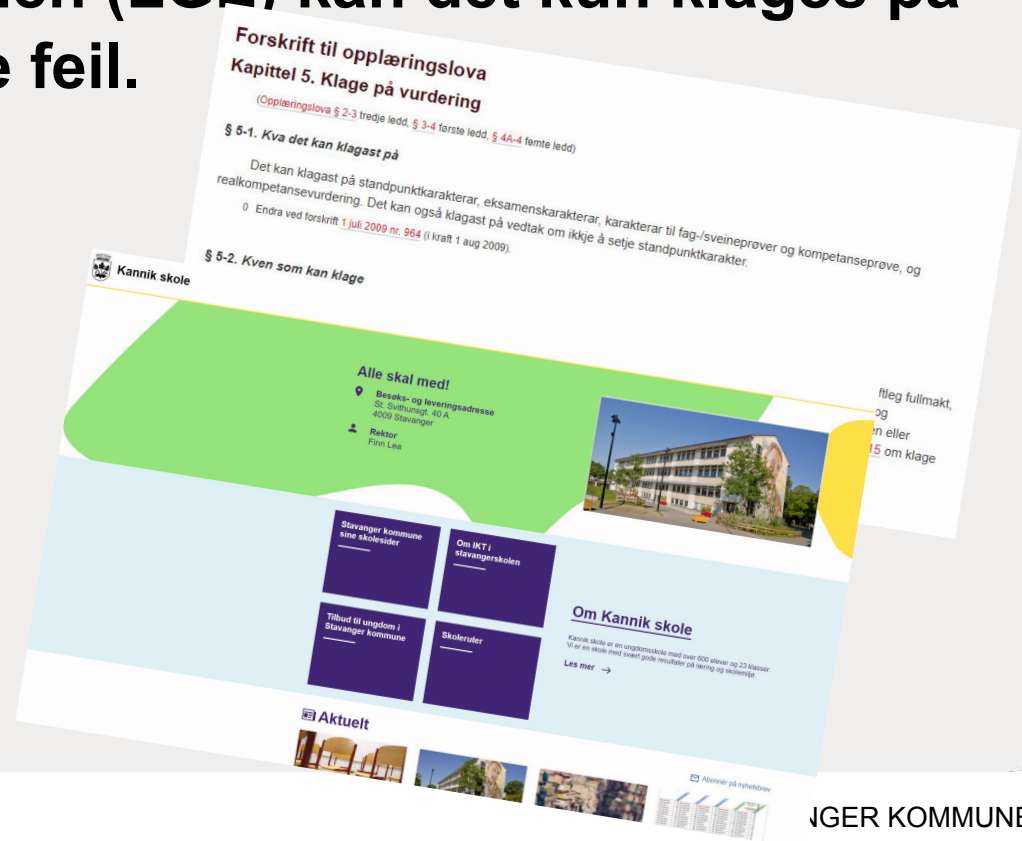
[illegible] kan det kan klages på
e feil.

Forskrift til opplæringslova
Kapittel 5. Klage på vurdering

(Opplæringslova § 2-3 tredje ledd, § 3-4 første ledd, § 4A-4 femte ledd)

§ 5-1. Kva det kan klagast på

Det kan klagast på standpunktkarakterar, eksamenskarakterar, karakterar til fag-/sveineprøver og kompetanseprøve, og realkompetansevurdering. Det kan også klagast på vedtak om ikkje å setje standpunktkarakter.

0 Endra ved forskrift 1 juli 2009 nr. 964 (i kraft 1 aug 2009).

§ 5-2. Kven som kan klage

ftleg fullmakt,
og
en eller
15 om klage

Kannik skole

Alle skal med!

Besøks- og leveringsadresse
St. Svithunsgt. 40 A
4009 Stavanger

Rektor
Finn Lea

Stavanger kommune sine skolesider

Om IKT i stavangerskolen

Tilbud til ungdom i Stavanger kommune

Skoleruter

Om Kannik skole

Kannik skole er en ungdomsskole med over 600 elever og 23 klasser. Vi er en skole med svært gode resultater på læring og skolemiljø.

Les mer →

Aktuelt

Abonnér på nyhetsbrev

NGER KOMMUNE